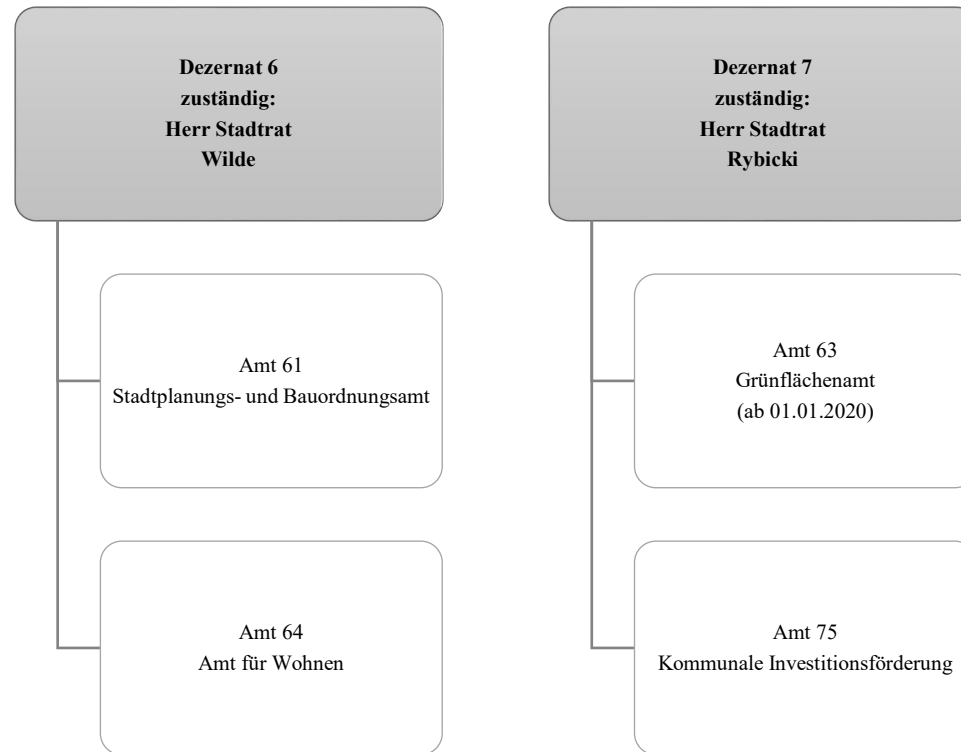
Dezernat 6
zuständig:
Herr Stadtrat
Wilde

Amt 61
Stadtplanungs- und Bauordnungsamt

Amt 64
Amt für Wohnen

Dezernat 7
zuständig:
Herr Stadtrat
Rybicki

Amt 63
Grünflächenamt
(ab 01.01.2020)

Amt 75
Kommunale Investitionsförderung